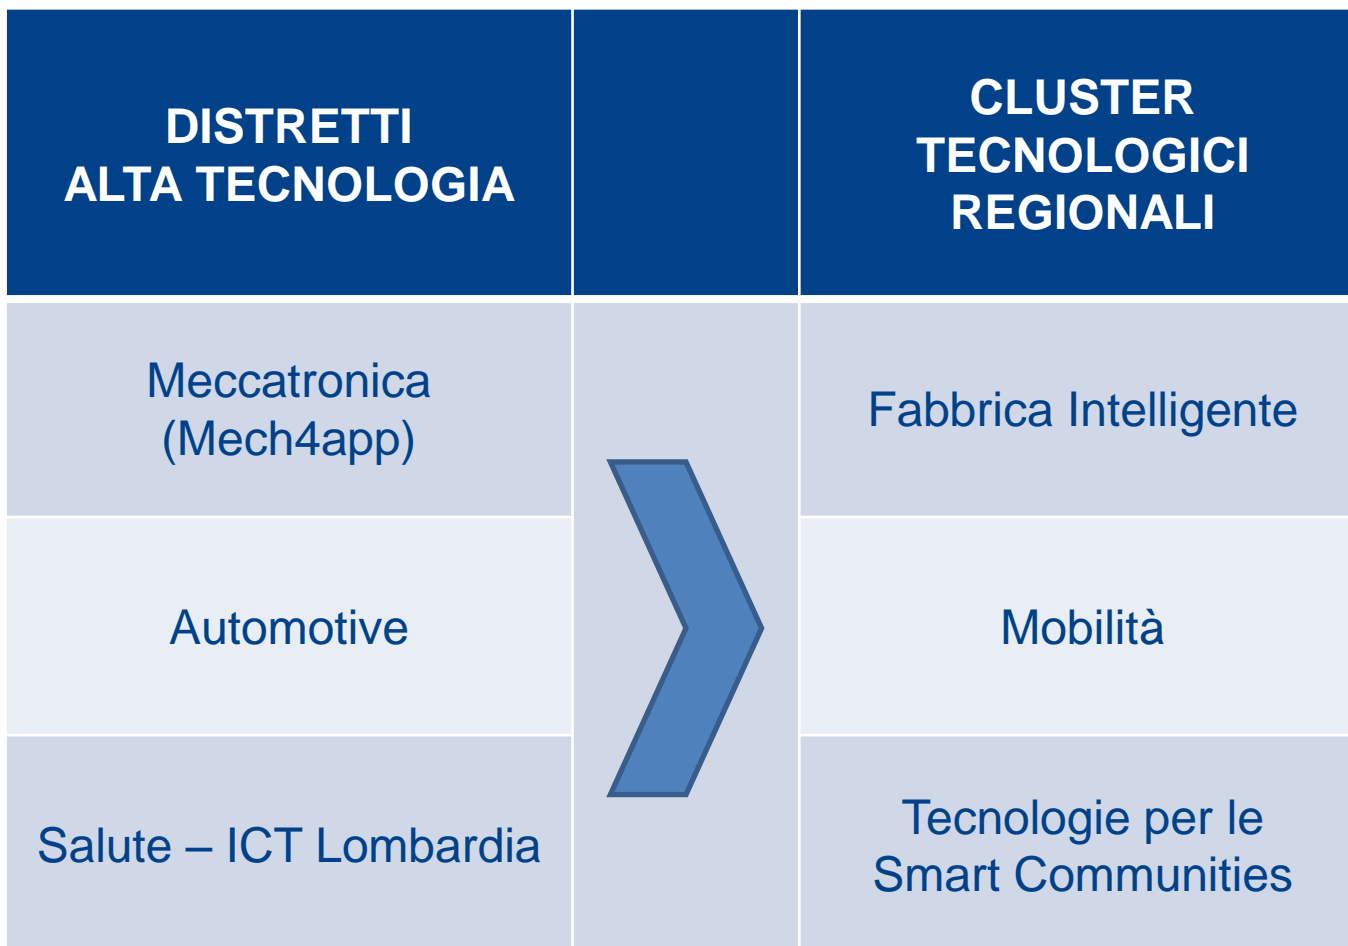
| DISTRETTI ALTA TECNOLOGIA | | CLUSTER TECNOLOGICI REGIONALI |
|---|---|---|
| Meccatronica (Mech4app) | | Fabbrica Intelligente |
| Automotive | | Mobilità |
| Salute – ICT Lombardia | | Tecnologie per le Smart Communities |